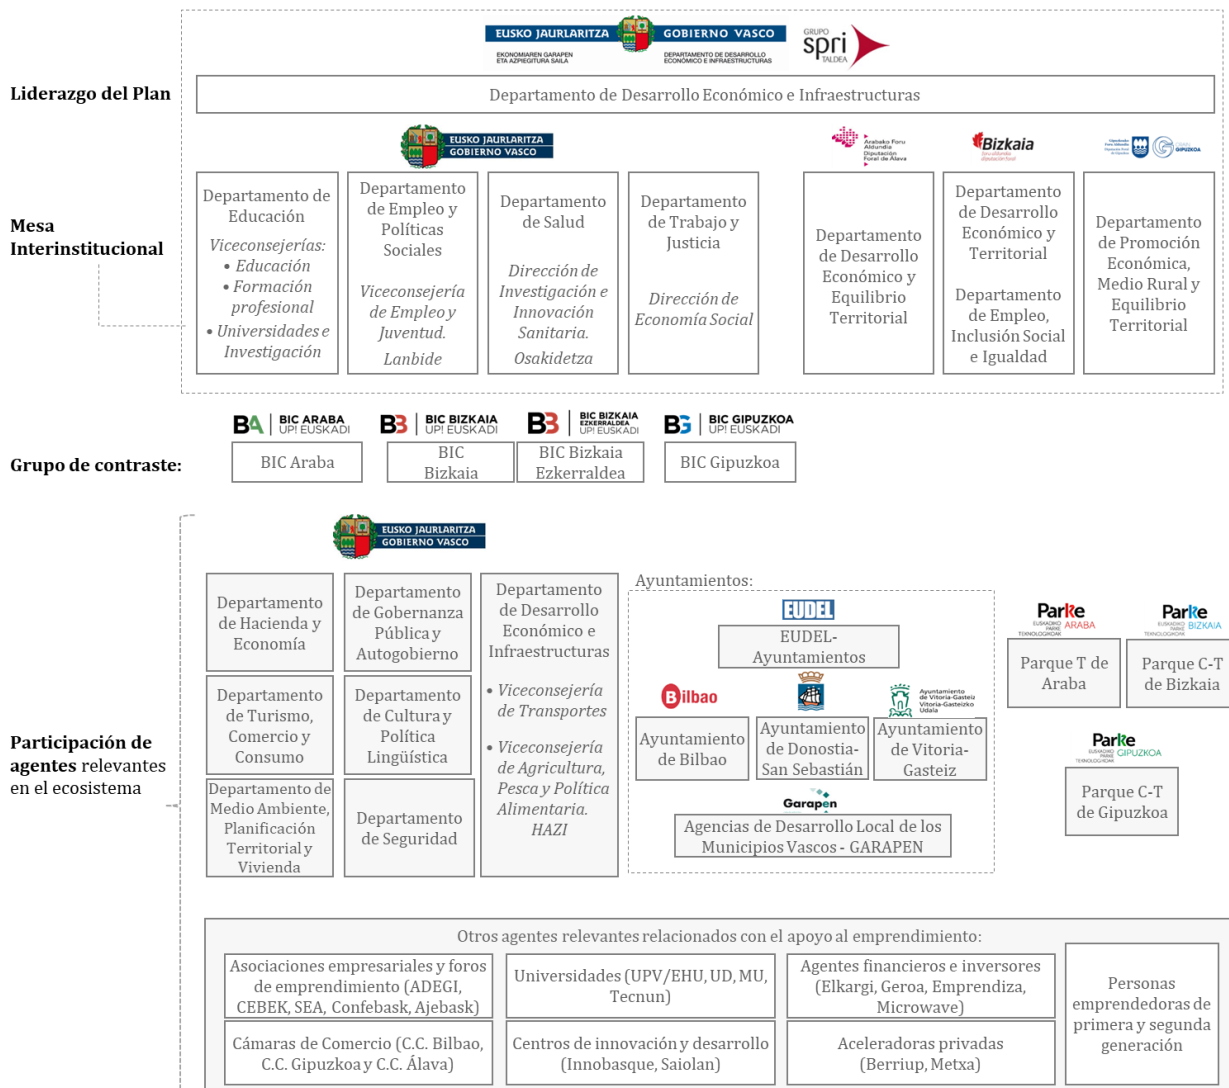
EUSKO JAURLARITZA GOBIERNO VASCO
EKONOMIAREN GARAPEN ETA AZPIEGITURA SAILA
DEPARTAMENTO DE DESARROLLO ECONÓMICO E INFRAESTRUCTURAS
GRUPO spri TALDEA

Liderazgo del Plan

Departamento de Desarrollo Económico e Infraestructuras

EUSKO JAURLARITZA GOBIERNO VASCO

Arabako Foru Aldundia Diputación Foral de Álava

Bizkaia

GIPUZKOA

Mesa Interinstitucional

Departamento de Educación
Viceconsejerías:
• Educación
• Formación profesional
• Universidades e Investigación

Departamento de Empleo y Políticas Sociales
Viceconsejería de Empleo y Juventud.
Lanbide

Departamento de Salud
Dirección de Investigación e Innovación Sanitaria.
Osakidetza

Departamento de Trabajo y Justicia
Dirección de Economía Social

Departamento de Desarrollo Económico y Equilibrio Territorial

Departamento de Desarrollo Económico y Territorial
Departamento de Empleo, Inclusión Social e Igualdad

Departamento de Promoción Económica, Medio Rural y Equilibrio Territorial

BA BIC ARABA UP! EUSKADI
BB BIC BIZKAIA UP! EUSKADI
BB BIC BIZKAIA EZKERRALDEA UP! EUSKADI
BG BIC GIPUZKOA UP! EUSKADI

Grupo de contraste:

BIC Araba
BIC Bizkaia
BIC Bizkaia Ezkerraldea
BIC Gipuzkoa

EUSKO JAURLARITZA GOBIERNO VASCO

Departamento de Hacienda y Economía
Departamento de Gobernanza Pública y Autogobierno
Departamento de Desarrollo Económico e Infraestructuras
• Viceconsejería de Transportes
• Viceconsejería de Agricultura, Pesca y Política Alimentaria. HAZI
Departamento de Turismo, Comercio y Consumo
Departamento de Cultura y Política Lingüística
Departamento de Medio Ambiente, Planificación Territorial y Vivienda
Departamento de Seguridad

Ayuntamientos:
EUDEL
EUDEL-Ayuntamientos
Bilbao
Ayuntamiento de Vitoria-Gasteiz Vitoria-Gasteizko Udala
Ayuntamiento de Bilbao
Ayuntamiento de Donostia-San Sebastián
Ayuntamiento de Vitoria-Gasteiz
Garapen
Agencias de Desarrollo Local de los Municipios Vascos - GARAPEN

Parke EUSKADIKO PARKE TEKNOLOGIKOAK ARABA
Parke EUSKADIKO PARKE TEKNOLOGIKOAK BIZKAIA
Parque T de Araba
Parque C-T de Bizkaia
Parke EUSKADIKO PARKE TEKNOLOGIKOAK GIPUZKOA
Parque C-T de Gipuzkoa

Participación de agentes relevantes en el ecosistema

Otros agentes relevantes relacionados con el apoyo al emprendimiento:
Asociaciones empresariales y foros de emprendimiento (ADEGI, CEBEK, SEA, Confebask, Ajebask)
Universidades (UPV/EHU, UD, MU, Tecnun)
Agentes financieros e inversores (Elkargi, Geroa, Emprendiza, Microwave)
Personas emprendedoras de primera y segunda generación
Cámaras de Comercio (C.C. Bilbao, C.C. Gipuzkoa y C.C. Álava)
Centros de innovación y desarrollo (Innobasque, Saiolan)
Aceleradoras privadas (Berriup, Metxa)